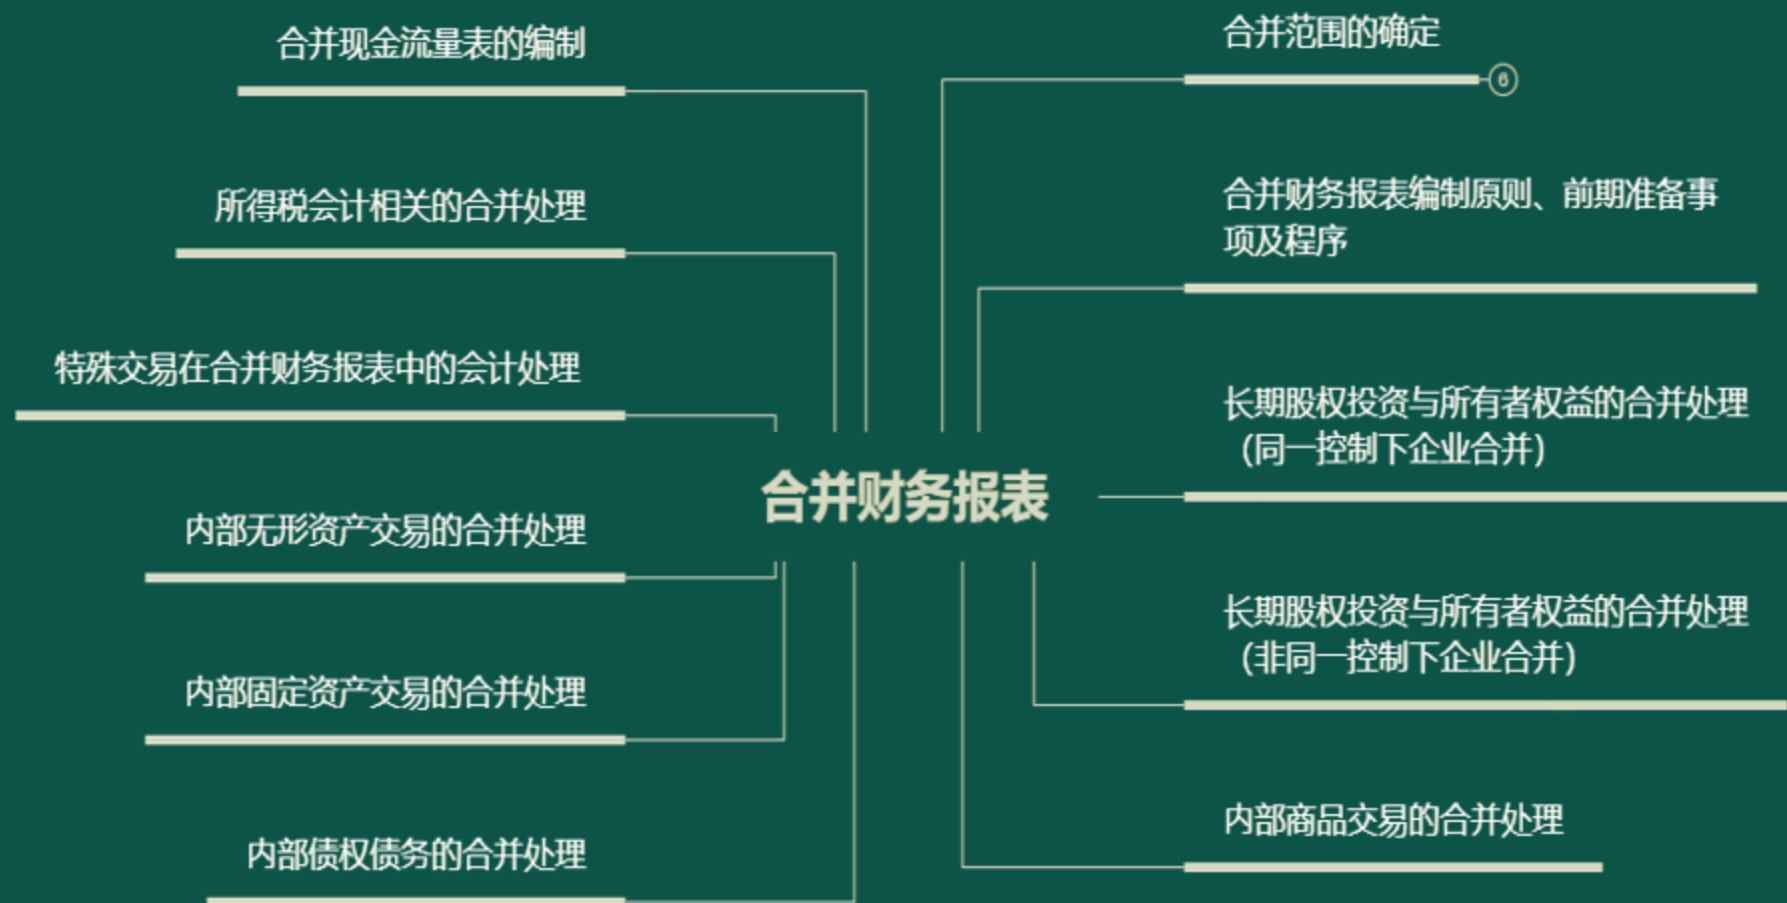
合并财务报表

合并范围的确定
6

合并财务报表编制原则、前期准备事项及程序

长期股权投资与所有者权益的合并处理（同一控制下企业合并）

长期股权投资与所有者权益的合并处理（非同一控制下企业合并）

内部商品交易的合并处理

合并现金流量表的编制

所得税会计相关的合并处理

特殊交易在合并财务报表中的会计处理

内部无形资产交易的合并处理

内部固定资产交易的合并处理

内部债权债务的合并处理